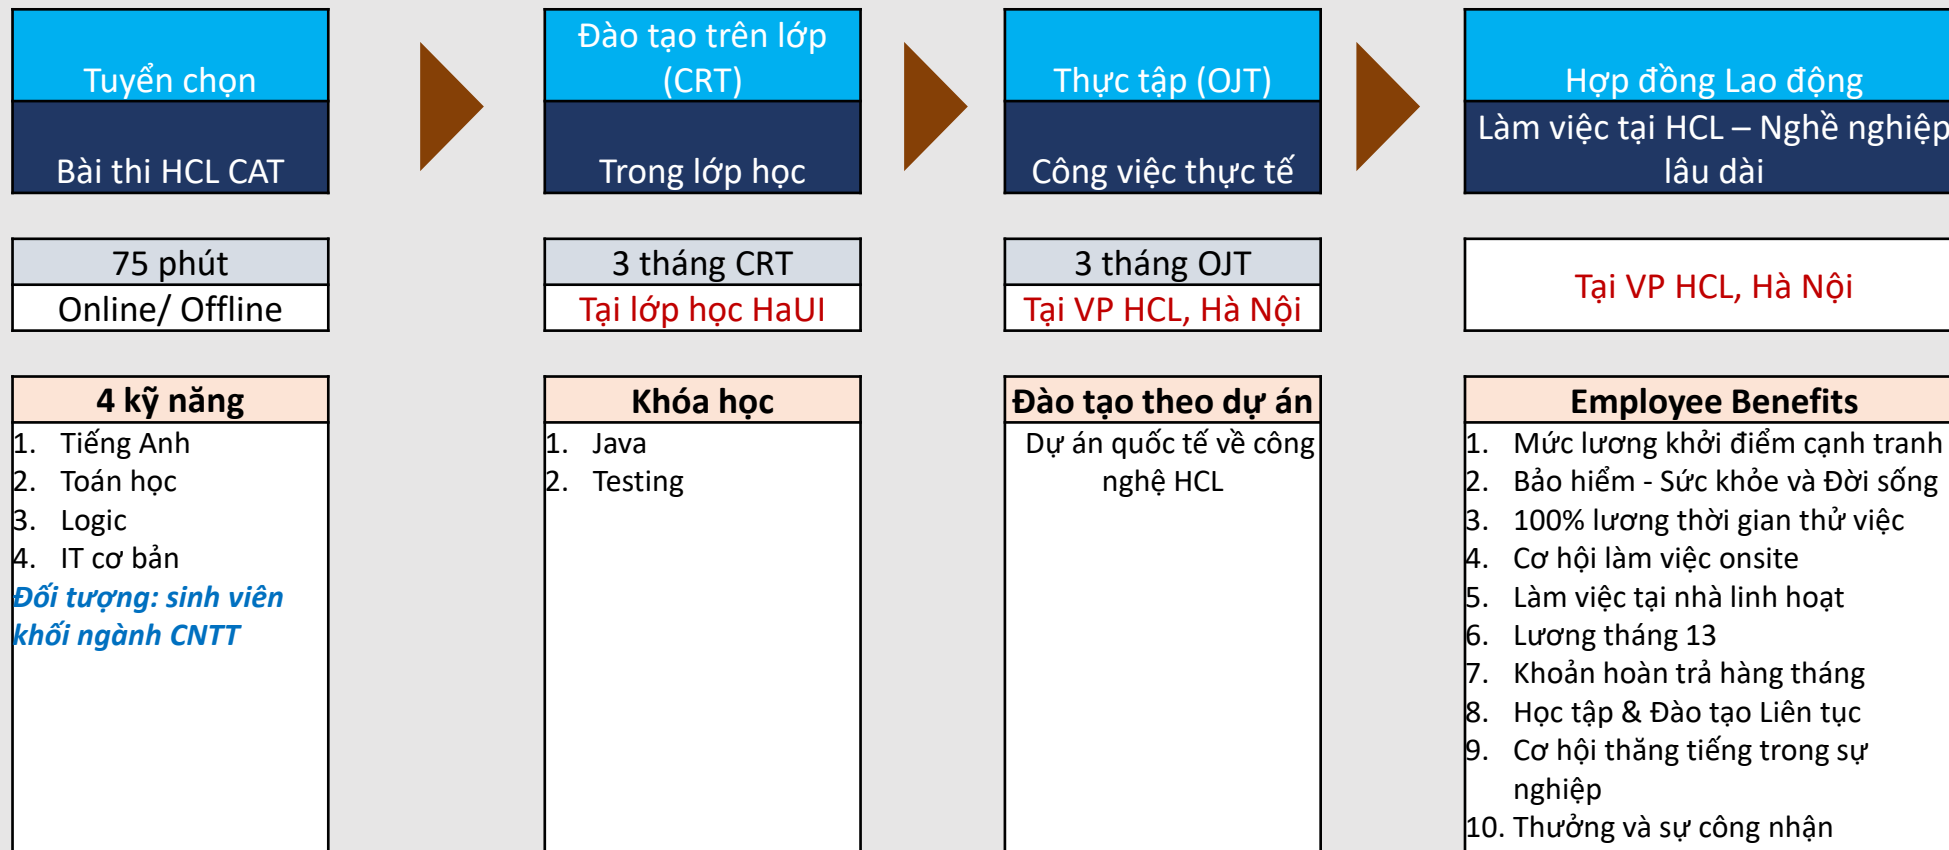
Tuyển chọn

Bài thi HCL CAT

75 phút

Online/ Offline

4 kỹ năng

1. Tiếng Anh
2. Toán học
3. Logic
4. IT cơ bản

Đối tượng: sinh viên khối ngành CNTT

Đào tạo trên lớp (CRT)

Trong lớp học

3 tháng CRT

Tại lớp học HaUI

Khóa học

1. Java
2. Testing

Thực tập (OJT)

Công việc thực tế

3 tháng OJT

Tại VP HCL, Hà Nội

Đào tạo theo dự án

Dự án quốc tế về công nghệ HCL

Hợp đồng Lao động

Làm việc tại HCL – Nghề nghiệp lâu dài

Tại VP HCL, Hà Nội

Employee Benefits

1. Mức lương khởi điểm cạnh tranh
2. Bảo hiểm - Sức khỏe và Đời sống
3. 100% lương thời gian thử việc
4. Cơ hội làm việc onsite
5. Làm việc tại nhà linh hoạt
6. Lương tháng 13
7. Khoản hoàn trả hàng tháng
8. Học tập & Đào tạo Liên tục
9. Cơ hội thăng tiếng trong sự nghiệp
10. Thưởng và sự công nhận